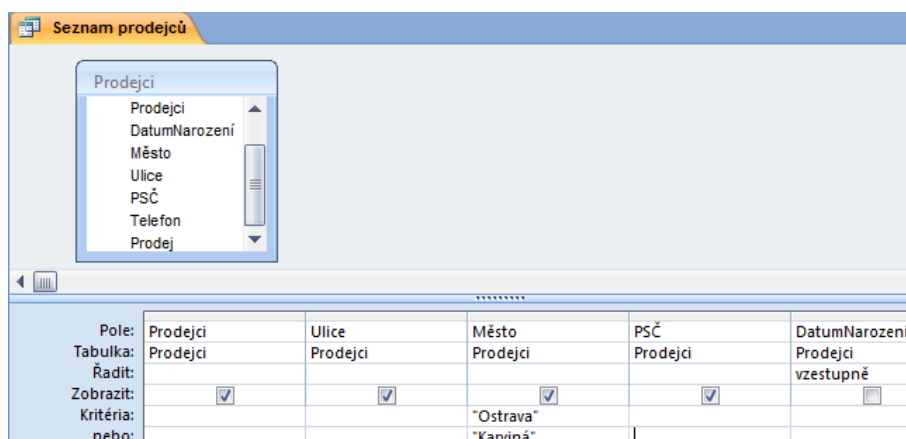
Seznam prodejců

Prodejci
Prodejci
DatumNarození
Město
Ulice
PSČ
Telefon
Prodej

| | | | | | |
|---|---|---|---|---|---|
| Pole: | Prodejci | Ulice | Město | PSČ | DatumNarození |
| Tabulka: | Prodejci | Prodejci | Prodejci | Prodejci | Prodejci |
| Řadit: | | | | | vzestupně |
| Zobrazit: | ☑ | ☑ | ☑ | ☑ | ☐ |
| Kritéria: | | | "Ostrava" | | |
| nebo: | | | "Karviná" | | |